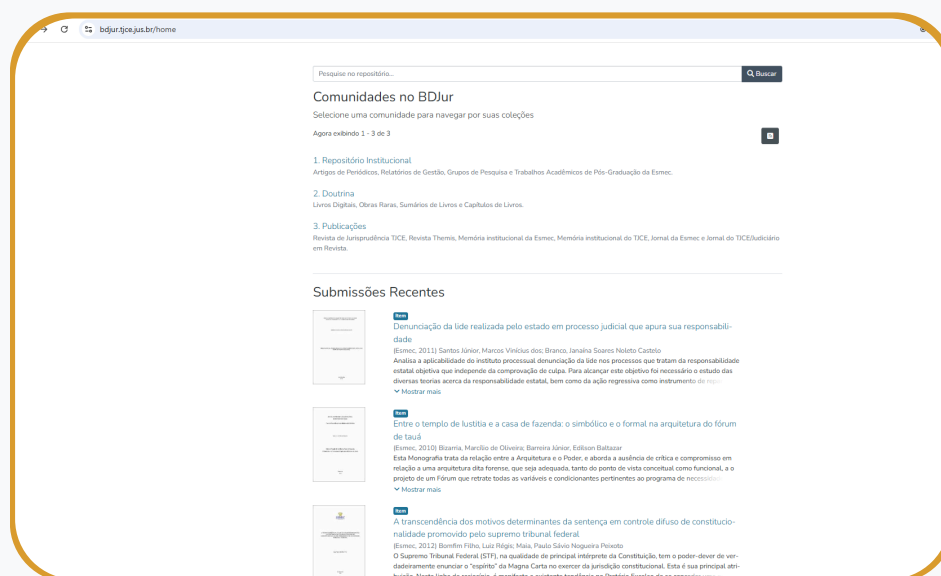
bdjur.tjce.jus.br/home

Pesquise no repositório...

Buscar

Comunidades no BDJur

Selecione uma comunidade para navegar por suas coleções

Agora exibindo 1 - 3 de 3

1. Repositório Institucional
Artigos de Periódicos, Relatórios de Gestão, Grupos de Pesquisa e Trabalhos Acadêmicos de Pós-Graduação da Esmec.

2. Doutrina
Livros Digitais, Obras Raras, Sumários de Livros e Capítulos de Livros.

3. Publicações
Revista de Jurisprudência TJCE, Revista Themis, Memória institucional da Esmec, Memória institucional do TJCE, Jornal da Esmec e Jornal do TJCE/Judiciário em Revista.

Submissões Recentes

Item
Denunciação da lide realizada pelo estado em processo judicial que apura sua responsabilidade
(Esmec, 2011) Santos Júnior, Marcos Vinícius dos; Branco, Janaína Soares Noleto Castelo
Analisa a aplicabilidade do instituto processual denunciação da lide nos processos que tratam da responsabilidade estatal objetiva que independe da comprovação de culpa. Para alcançar este objetivo foi necessário o estudo das diversas teorias acerca da responsabilidade estatal, bem como da ação regressiva como instrumento de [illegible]
Mostrar mais

Item
Entre o templo de Iustitia e a casa de fazenda: o simbólico e o formal na arquitetura do fórum de tauá
(Esmec, 2010) Bizarria, Marcílio de Oliveira; Barreira Júnior, Edilson Baltazar
Esta Monografia trata da relação entre a Arquitetura e o Poder, e aborda a ausência de crítica e compromisso em relação a uma arquitetura dita forense, que seja adequada, tanto do ponto de vista conceitual como funcional, a o projeto de um Fórum que retrate todas as variáveis e condicionantes pertinentes ao programa de necessid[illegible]
Mostrar mais

Item
A transcendência dos motivos determinantes da sentença em controle difuso de constitucionalidade promovido pelo supremo tribunal federal
(Esmec, 2012) Bomfim Filho, Luiz Régis; Maia, Paulo Sávio Nogueira Peixoto
O Supremo Tribunal Federal (STF), na qualidade de principal intérprete da Constituição, tem o poder-dever de verdadeiramente enunciar o "espírito" da Magna Carta no exercer da jurisdição constitucional. Esta é sua principal atri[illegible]